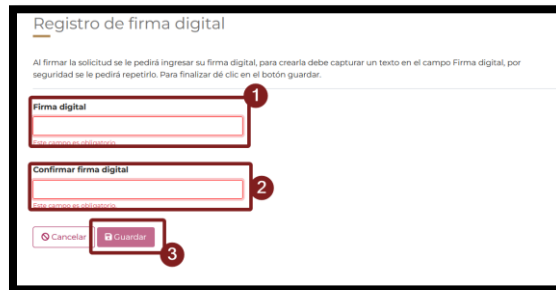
Registro de firma digital

Al firmar la solicitud se le pedirá ingresar su firma digital, para crearla debe capturar un texto en el campo Firma digital, por seguridad se le pedirá repetirlo. Para finalizar dé clic en el botón guardar.

Firma digital

Este campo es obligatorio.

1

Confirmar firma digital

Este campo es obligatorio.

2

Cancelar

Guardar

3